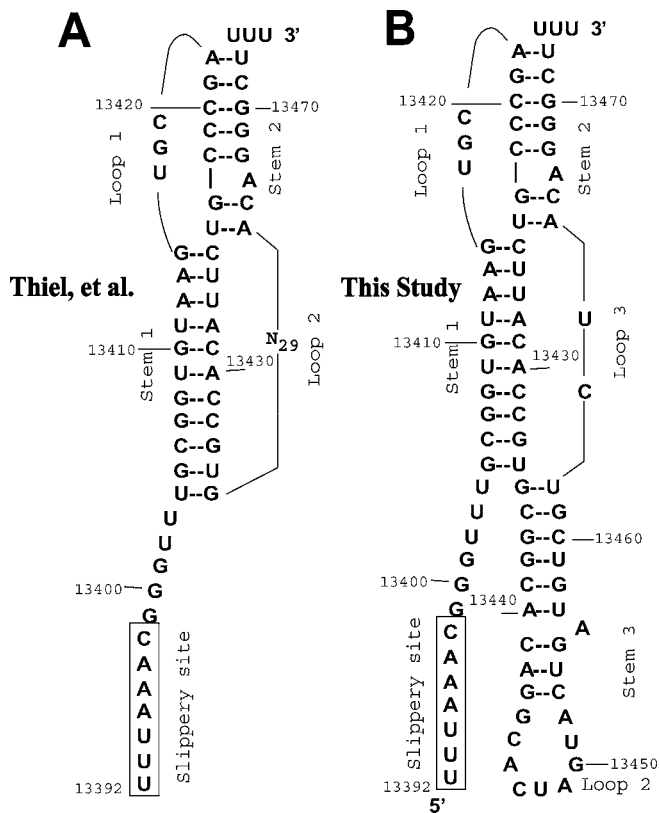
A

UUU 3'
A--U
G--C
13420 C--G 13470
C C--G
G C--G
U | A
G--C
U--A
Loop 1
Stem 2
G--C
A--U
A--U
U--A
13410 G--C
U--A 13430
G--C
G--C
C--G
G--U
U--G
U
U
G
13400 G
G
C
A
A
A
U
U
U
13392
Thiel, et al.
Stem 1
$N_{29}$
Loop 2
Slippery site

B

UUU 3'
A--U
G--C
13420 C--G 13470
C C--G
G C--G
U | A
G--C
U--A
Loop 1
Stem 2
G--C
A--U
A--U
U--A
13410 G--C
U--A 13430
G--C
G--C
C--G
G--U
U G--U
U C--G
U G--C 13460
G G--U
13400 G C--G
G 13440 A--U
C A
A C--G
A A--U
A G--C
U G A
U C U
U A G 13450
13392 C U A Loop 2
5'
This Study
Stem 1
U
Loop 3
C
Stem 3
Slippery site